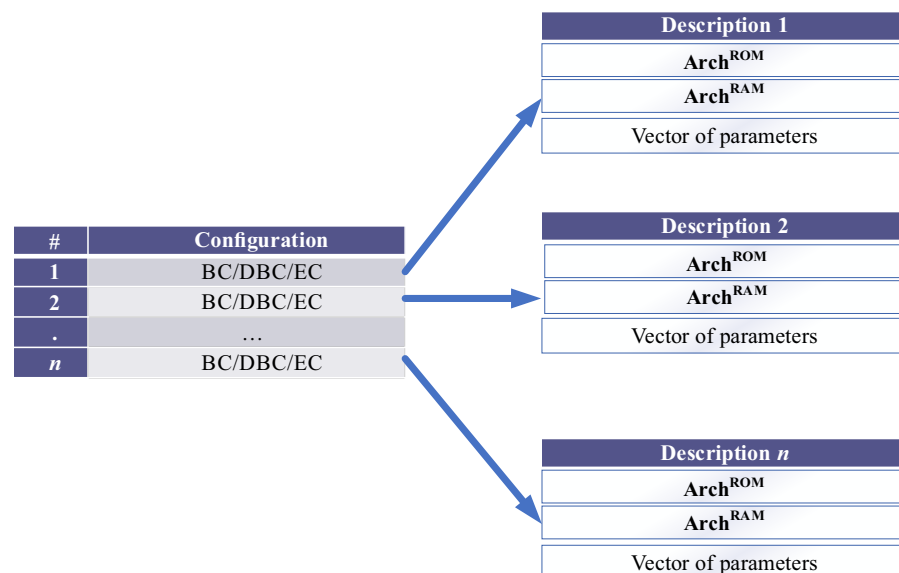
| # | Configuration |
|---|---|
| 1 | BC/DBC/EC |
| 2 | BC/DBC/EC |
| . | … |
| *n* | BC/DBC/EC |

| Description 1 |
|---|
| Arch$^{ROM}$ |
| Arch$^{RAM}$ |
| Vector of parameters |

| Description 2 |
|---|
| Arch$^{ROM}$ |
| Arch$^{RAM}$ |
| Vector of parameters |

| Description *n* |
|---|
| Arch$^{ROM}$ |
| Arch$^{RAM}$ |
| Vector of parameters |